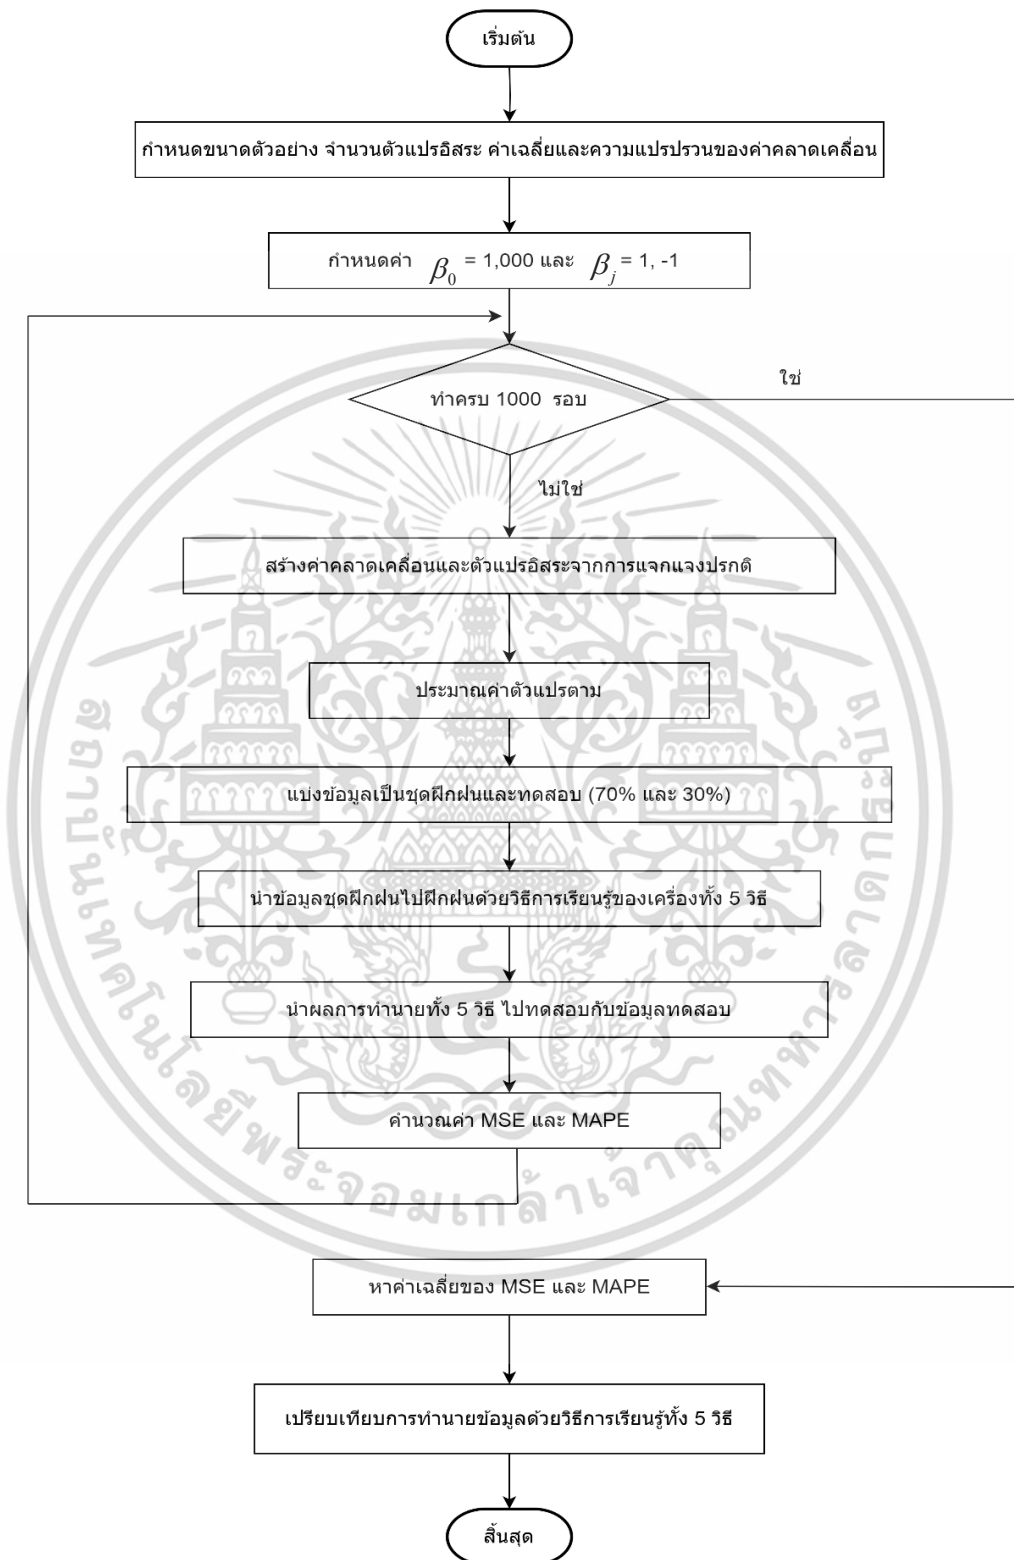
เริ่มต้น

กำหนดขนาดตัวอย่าง จำนวนตัวแปรอิสระ ค่าเฉลี่ยและความแปรปรวนของค่าคลาดเคลื่อน

กำหนดค่า $\beta_0$ = 1,000 และ $\beta_j$ = 1, -1

ทำครบ 1000 รอบ

ใช่

ไม่ใช่

สร้างค่าคลาดเคลื่อนและตัวแปรอิสระจากการแจกแจงปรกติ

ประมาณค่าตัวแปรตาม

แบ่งข้อมูลเป็นชุดฝึกฝนและทดสอบ (70% และ 30%)

นำข้อมูลชุดฝึกฝนไปฝึกฝนด้วยวิธีการเรียนรู้ของเครื่องทั้ง 5 วิธี

นำผลการทำนายทั้ง 5 วิธี ไปทดสอบกับข้อมูลทดสอบ

คำนวณค่า MSE และ MAPE

หาค่าเฉลี่ยของ MSE และ MAPE

เปรียบเทียบการทำนายข้อมูลด้วยวิธีการเรียนรู้ทั้ง 5 วิธี

สิ้นสุด